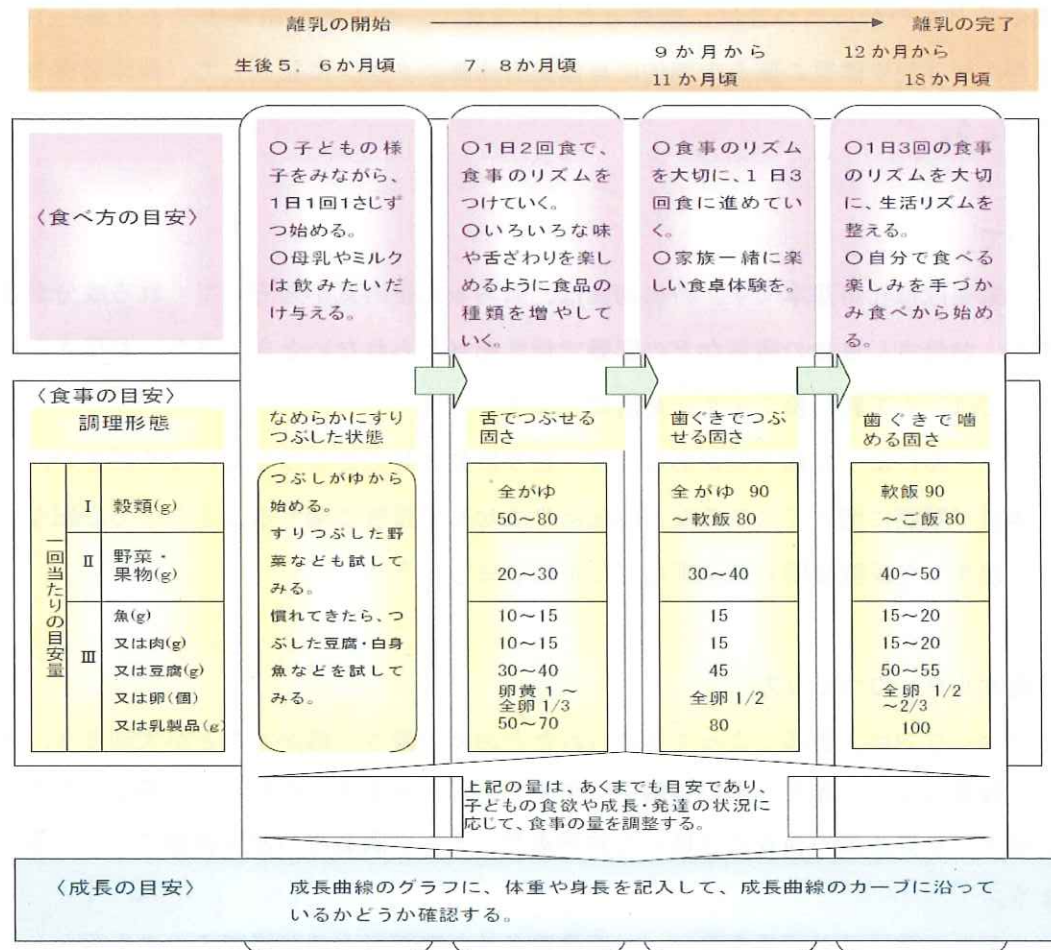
離乳の開始 → 離乳の完了

生後5、6か月頃　7、8か月頃　9か月から11か月頃　12か月から18か月頃

〈食べ方の目安〉

○子どもの様子をみながら、1日1回1さじずつ始める。
○母乳やミルクは飲みたいだけ与える。

○1日2回食で、食事のリズムをつけていく。
○いろいろな味や舌ざわりを楽しめるように食品の種類を増やしていく。

○食事のリズムを大切に、1日3回食に進めていく。
○家族一緒に楽しい食卓体験を。

○1日3回の食事のリズムを大切に、生活リズムを整える。
○自分で食べる楽しみを手づかみ食べから始める。

〈食事の目安〉

| 調理形態 | | なめらかにすりつぶした状態 | 舌でつぶせる固さ | 歯ぐきでつぶせる固さ | 歯ぐきで噛める固さ |
|---|---|---|---|---|---|
| 一回当たりの目安量 Ⅰ | 穀類(g) | つぶしがゆから始める。すりつぶした野菜なども試してみる。慣れてきたら、つぶした豆腐・白身魚などを試してみる。 | 全がゆ 50～80 | 全がゆ 90 ～軟飯 80 | 軟飯 90 ～ご飯 80 |
| Ⅱ | 野菜・果物(g) | | 20～30 | 30～40 | 40～50 |
| Ⅲ | 魚(g) | | 10～15 | 15 | 15～20 |
| | 又は肉(g) | | 10～15 | 15 | 15～20 |
| | 又は豆腐(g) | | 30～40 | 45 | 50～55 |
| | 又は卵(個) | | 卵黄 1～全卵 1/3 | 全卵 1/2 | 全卵 1/2～2/3 |
| | 又は乳製品(g) | | 50～70 | 80 | 100 |

上記の量は、あくまでも目安であり、子どもの食欲や成長・発達の状況に応じて、食事の量を調整する。

〈成長の目安〉　成長曲線のグラフに、体重や身長を記入して、成長曲線のカーブに沿っているかどうか確認する。